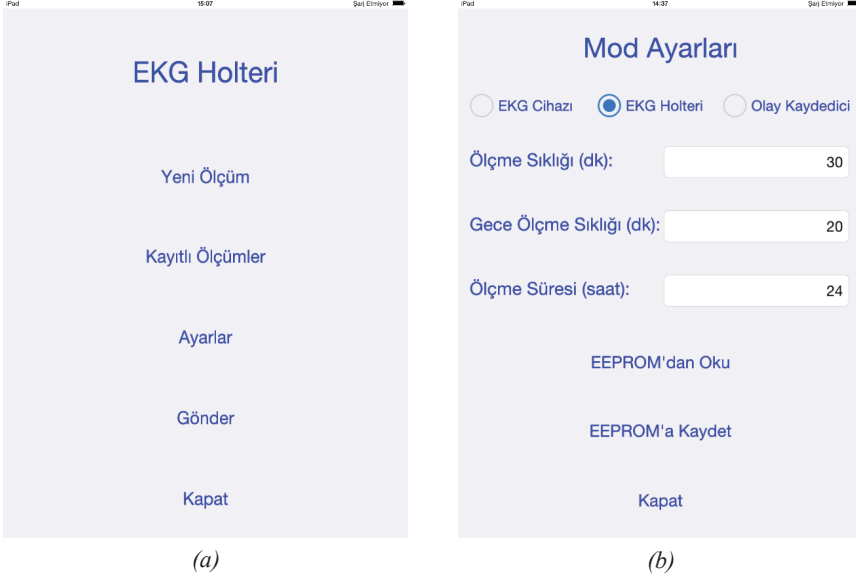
iPad 15:07 Şarj Etmiyor

EKG Holteri

Yeni Ölçüm

Kayıtlı Ölçümler

Ayarlar

Gönder

Kapat

(a)

iPad 14:37 Şarj Etmiyor

Mod Ayarları

EKG Cihazı

EKG Holteri

Olay Kaydedici

Ölçme Sıklığı (dk): 30

Gece Ölçme Sıklığı (dk): 20

Ölçme Süresi (saat): 24

EEPROM'dan Oku

EEPROM'a Kaydet

Kapat

(b)